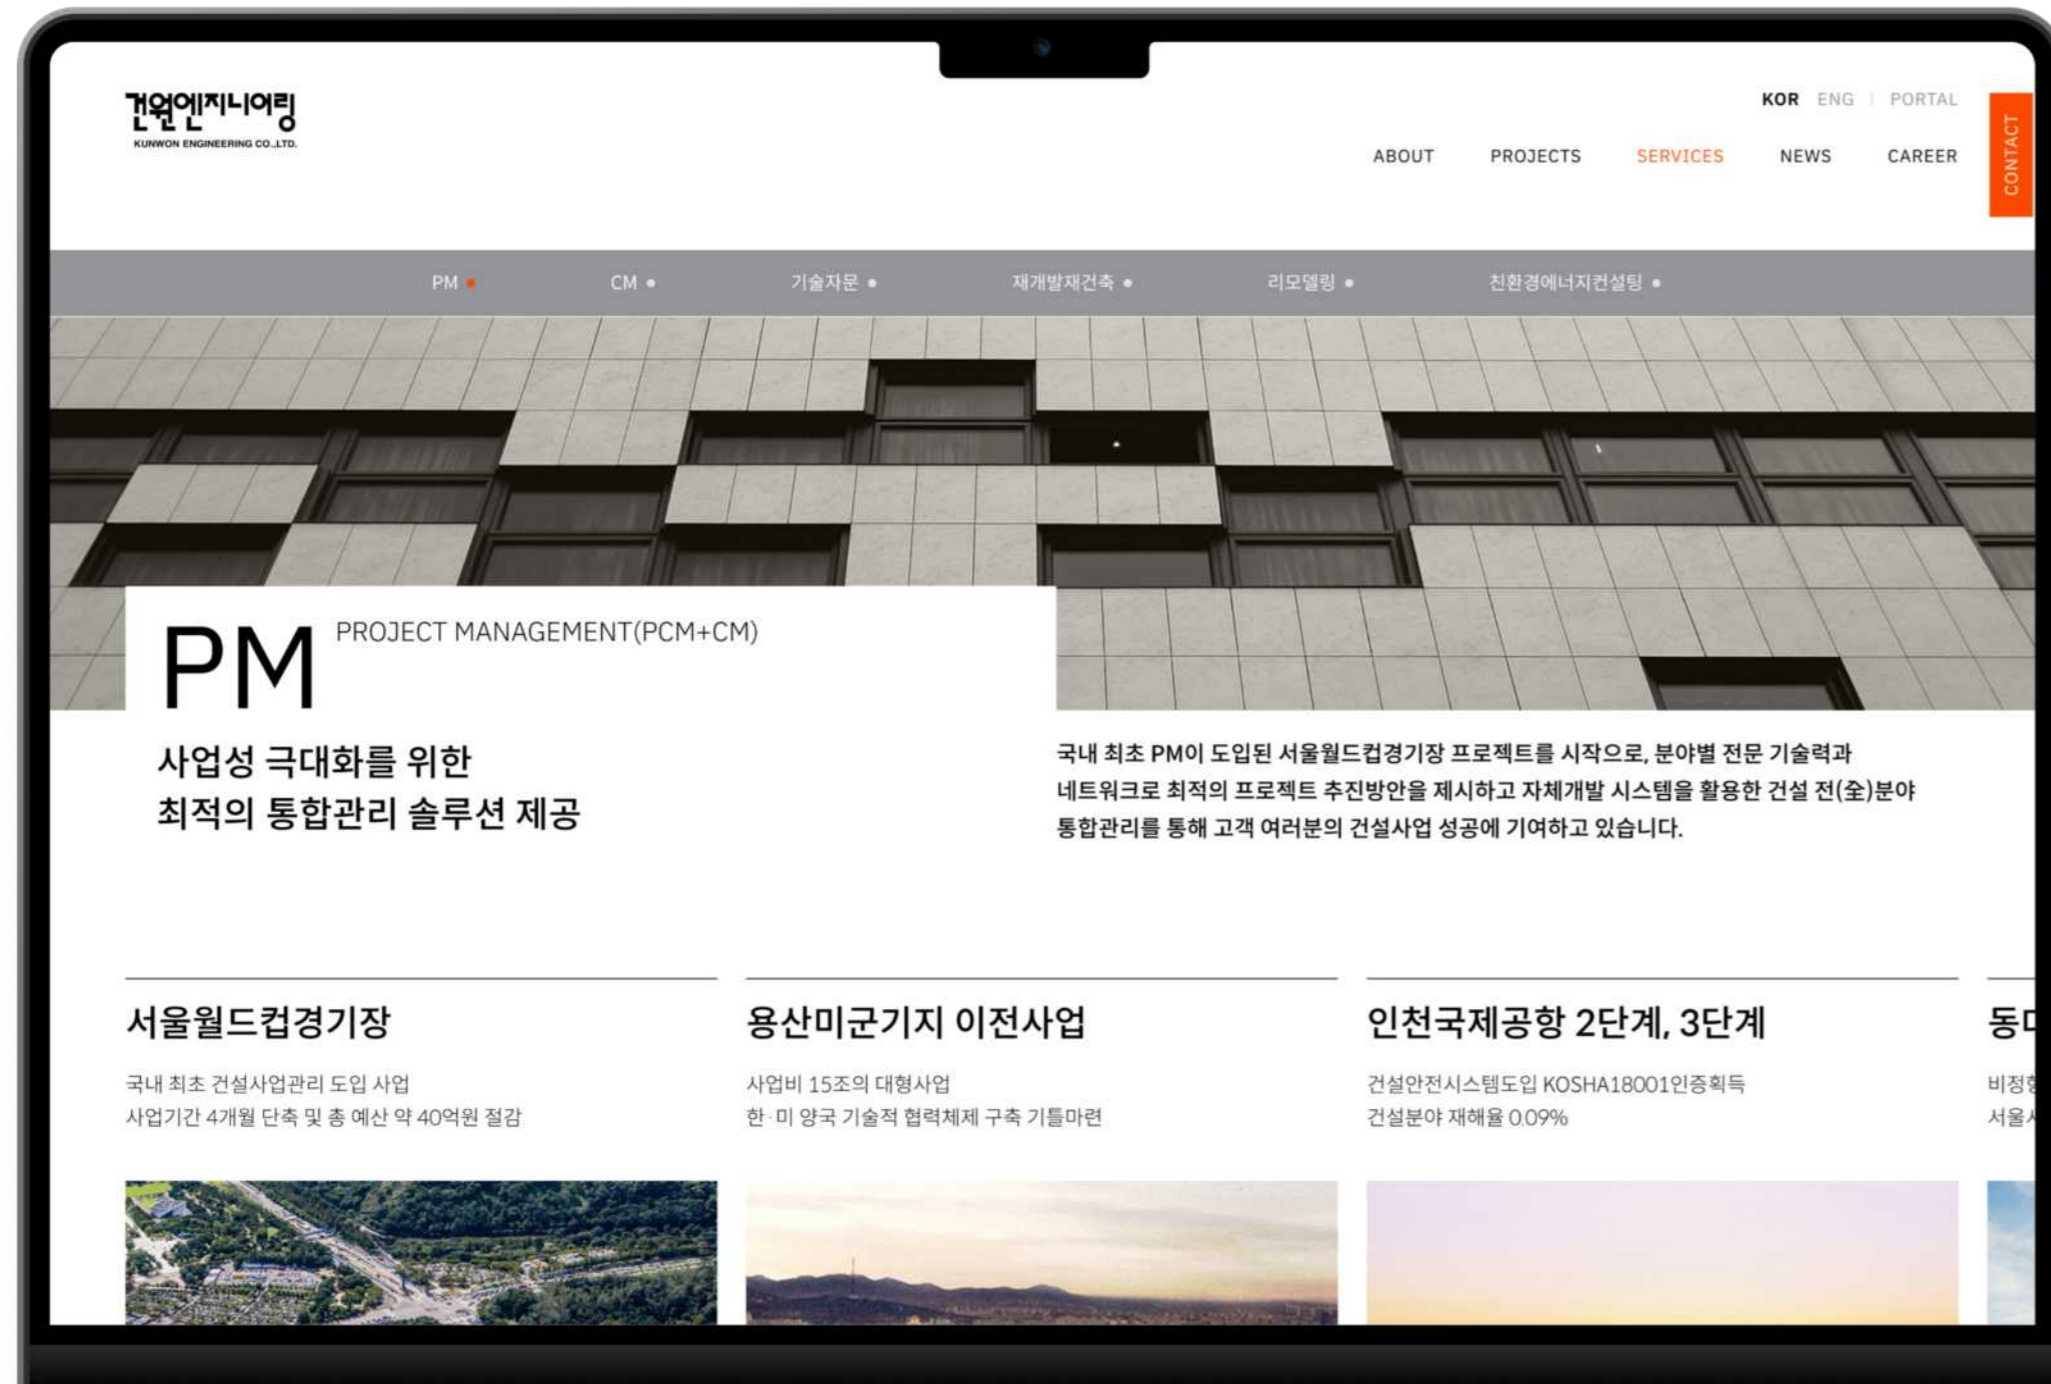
건원엔지니어링
KUNWON ENGINEERING CO.,LTD.

KOR ENG | PORTAL

ABOUT PROJECTS SERVICES NEWS CAREER

CONTACT

PM CM 기술자문 재개발재건축 리모델링 친환경에너지컨설팅

PM PROJECT MANAGEMENT(PCM+CM)

사업성 극대화를 위한
최적의 통합관리 솔루션 제공

국내 최초 PM이 도입된 서울월드컵경기장 프로젝트를 시작으로, 분야별 전문 기술력과 네트워크로 최적의 프로젝트 추진방안을 제시하고 자체개발 시스템을 활용한 건설 전(全)분야 통합관리를 통해 고객 여러분의 건설사업 성공에 기여하고 있습니다.

서울월드컵경기장
국내 최초 건설사업관리 도입 사업
사업기간 4개월 단축 및 총 예산 약 40억원 절감

용산미군기지 이전사업
사업비 15조의 대형사업
한·미 양국 기술적 협력체제 구축 기틀마련

인천국제공항 2단계, 3단계
건설안전시스템도입 KOSHA18001인증획득
건설분야 재해율 0.09%

동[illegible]
비정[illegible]
서울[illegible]